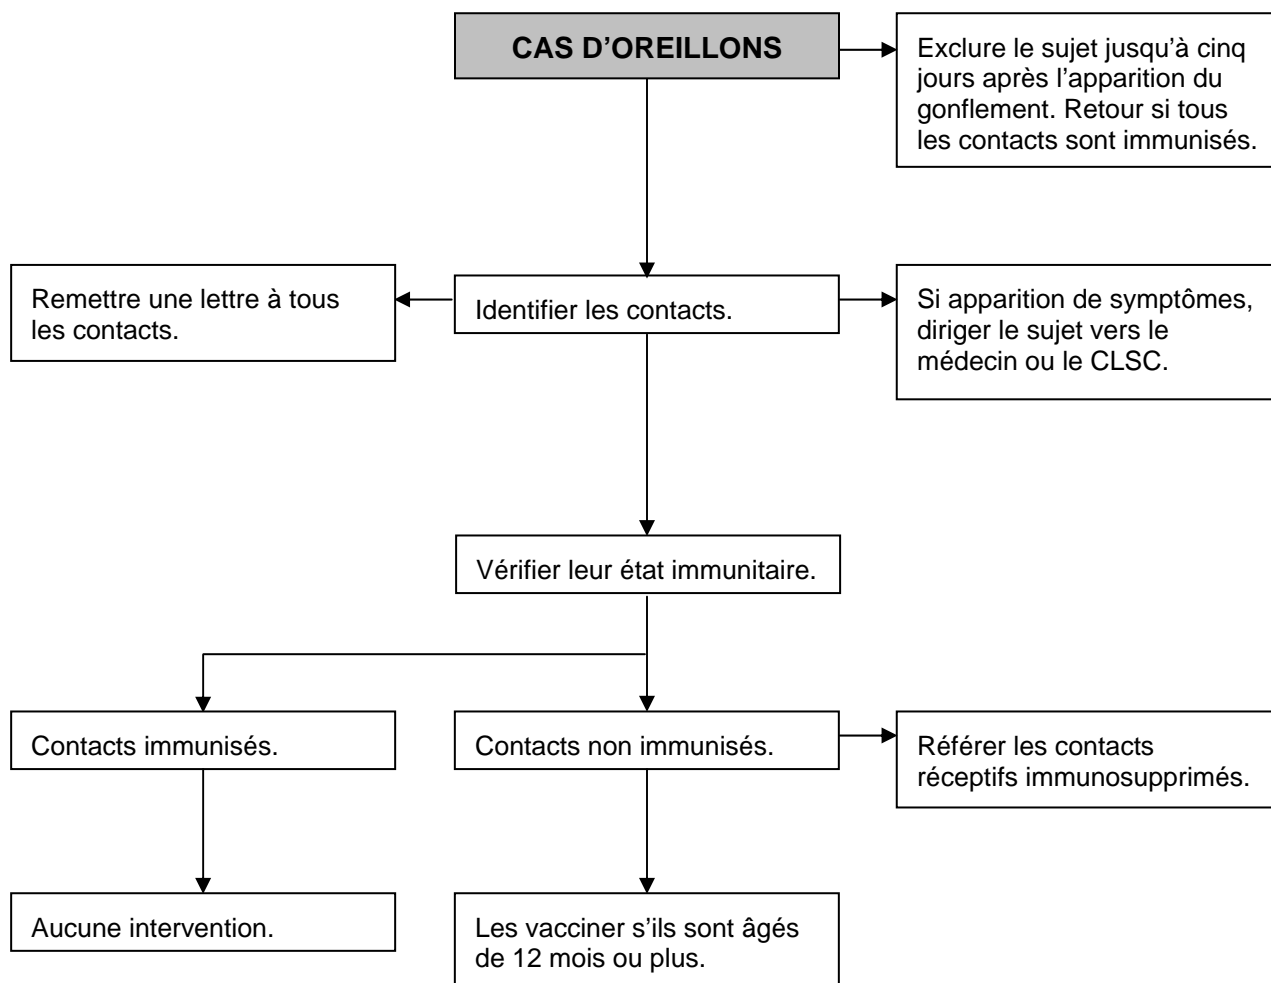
CAS D’OREILLONS

Exclure le sujet jusqu’à cinq jours après l’apparition du gonflement. Retour si tous les contacts sont immunisés.

Remettre une lettre à tous les contacts.

Identifier les contacts.

Si apparition de symptômes, diriger le sujet vers le médecin ou le CLSC.

Vérifier leur état immunitaire.

Contacts immunisés.

Contacts non immunisés.

Référer les contacts réceptifs immunosupprimés.

Aucune intervention.

Les vacciner s’ils sont âgés de 12 mois ou plus.